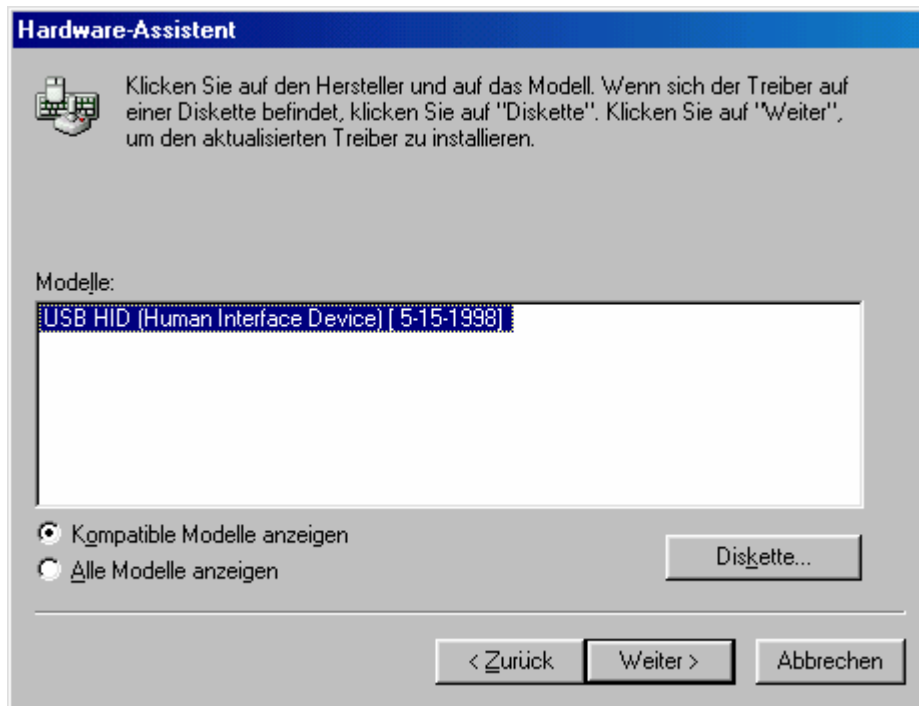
Hardware-Assistent

Klicken Sie auf den Hersteller und auf das Modell. Wenn sich der Treiber auf einer Diskette befindet, klicken Sie auf "Diskette". Klicken Sie auf "Weiter", um den aktualisierten Treiber zu installieren.

Modelle:

USB HID (Human Interface Device) [ 5-15-1998]

Kompatible Modelle anzeigen

Alle Modelle anzeigen

Diskette...

< Zurück

Weiter >

Abbrechen